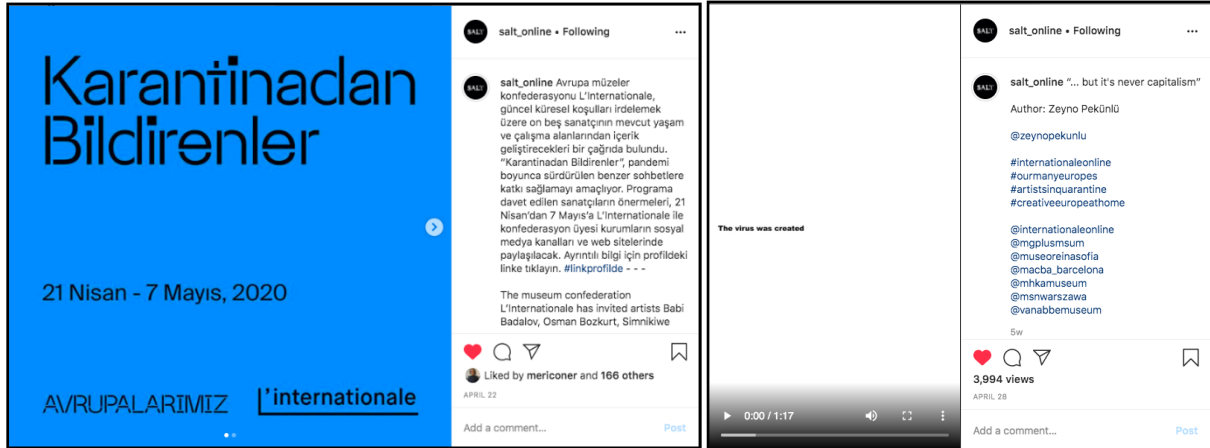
Karantinadan Bildirenler

21 Nisan - 7 Mayıs, 2020

AVRUPALARIMIZ

l'internationale

SALT salt_online • Following ...

salt_online Avrupa müzeler konfederasyonu L'Internationale, güncel küresel koşulları irdelemek üzere on beş sanatçının mevcut yaşam ve çalışma alanlarından içerik geliştirecekleri bir çağrıda bulundu. "Karantinadan Bildirenler", pandemi boyunca sürdürülen benzer sohbetlere katkı sağlamayı amaçlıyor. Programa davet edilen sanatçıların önermeleri, 21 Nisan'dan 7 Mayıs'a L'Internationale ile konfederasyon üyesi kurumların sosyal medya kanalları ve web sitelerinde paylaşılacak. Ayrıntılı bilgi için profildeki linke tıklayın. #linkprofilde - - -

The museum confederation L'Internationale has invited artists Babi Badalov, Osman Bozkurt, Simnikiwe

Liked by mericoner and 166 others

APRIL 22

Add a comment...

Post

The virus was created

0:00 / 1:17

SALT salt_online • Following ...

salt_online "... but it's never capitalism"

Author: Zeyno Pekünlü

@zeynopekunlu

#internationaleonline
#ourmanyeuropes
#artistsinquarantine
#creativeeuropeathome

@internationaleonline
@mgplusmsum
@museoreinasofia
@macba_barcelona
@mhkamuseum
@msnwarszawa
@vanabbemuseum

5w

3,994 views

APRIL 28

Add a comment...

Post